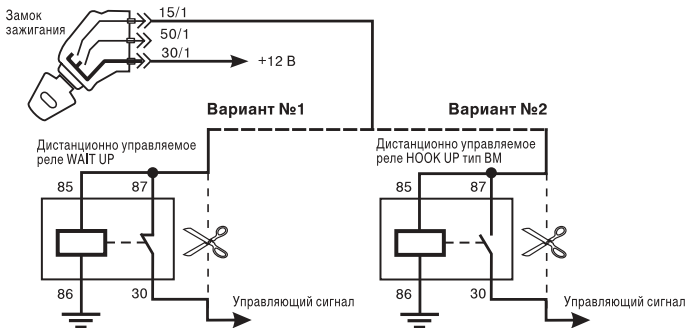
Замок зажигания

15/1

50/1

30/1

+12 В

Вариант №1

Вариант №2

Дистанционно управляемое реле WAIT UP

85

87

86

30

Управляющий сигнал

Дистанционно управляемое реле HOOK UP тип ВМ

85

87

86

30

Управляющий сигнал